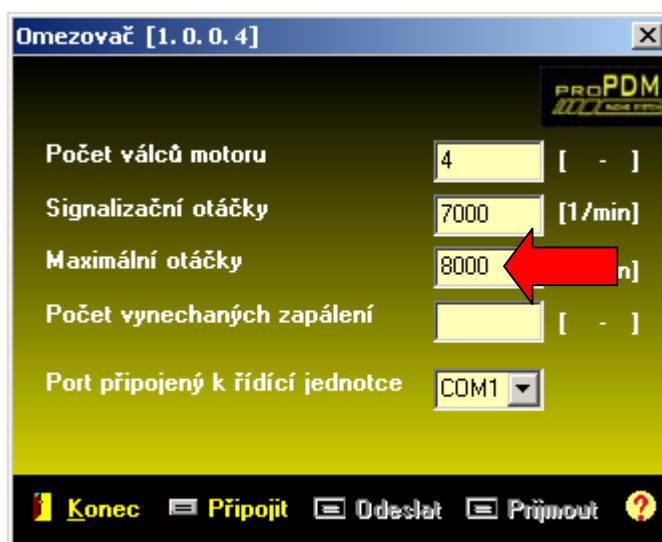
Omezovač [1. 0. 0. 4]

proPDM

Počet válců motoru
4
[ - ]

Signalizační otáčky
7000
[1/min]

Maximální otáčky
8000
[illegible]n]

Počet vynechaných zapálení
[ - ]

Port připojený k řídící jednotce
COM1

Konec
Připojit
Odeslat
Přijmout